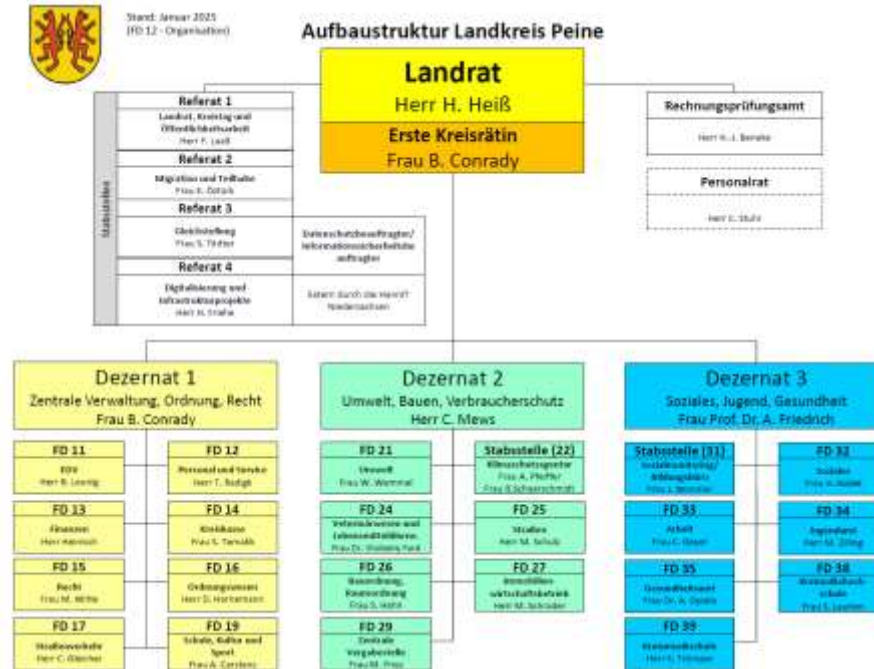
Stand: Januar 2025
(FD 12 - Organisation)

Aufbaustruktur Landkreis Peine

Landrat
Herr H. Heiß

Erste Kreisrätin
Frau B. Conrady

Rechnungsprüfungsamt
Herr K.-J. Beneke

Personalrat
Herr C. Stuhr

Stabsstellen

Referat 1
Landrat, Kreistag und Öffentlichkeitsarbeit
Herr F. Laaß

Referat 2
Migration und Teilhabe
Frau E. Öztürk

Referat 3
Gleichstellung
Frau S. Tödter

Datenschutzbeauftragter/ Informationssicherheitsbeauftragter

Referat 4
Digitalisierung und Infrastrukturprojekte
Herr H. Fraha

Extern durch die Heinrif Niedersachsen

Dezernat 1
Zentrale Verwaltung, Ordnung, Recht
Frau B. Conrady

Dezernat 2
Umwelt, Bauen, Verbraucherschutz
Herr C. Mews

Dezernat 3
Soziales, Jugend, Gesundheit
Frau Prof. Dr. A. Friedrich

FD 11
EDV
Herr R. Leunig

FD 12
Personal und Service
Herr T. Budge

FD 13
Finanzen
Herr Heinrich

FD 14
Kreiskasse
Frau S. Tarnak

FD 15
Recht
Frau M. Witte

FD 16
Ordnungswesen
Herr D. Hartwmann

FD 17
Straßenverkehr
Herr C. Glaecher

FD 19
Schule, Kultur und Sport
Frau A. Carstens

FD 21
Umwelt
Frau W. Wammel

Stabsstelle (22)
Klimaschutzagentur
Frau A. Pfeffer
Frau B.Scharschmidt

FD 24
Veterinärwesen und Lebensmittelüberw.
Frau Dr. Stefanie Fest

FD 25
Straßen
Herr M. Schulz

FD 26
Bauordnung, Raumordnung
Frau S. Hahn

FD 27
Immobilienwirtschaftsbetrieb
Herr M. Schröder

FD 29
Zentrale Vergabestelle
Frau M. Preu

Stabsstelle (31)
Sozialcontrolling/ Bildungsbüro
Frau J. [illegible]

FD 32
Soziales
Frau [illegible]

FD 33
Arbeit
Frau C. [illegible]

FD 34
Jugendamt
Herr M. Zilling

FD 35
Gesundheitsamt
Frau Dr. A. Oprata

FD 38
Kreisvolkshochschule
Frau S. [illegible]

FD 39
Heimvolksschule
Herr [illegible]